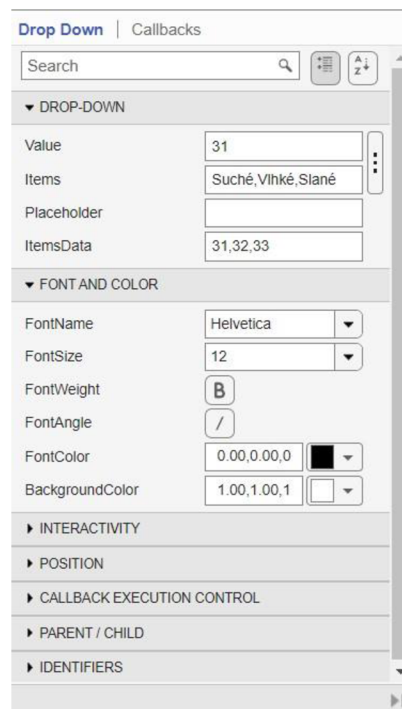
Drop Down | Callbacks

Search

▾ DROP-DOWN

Value 31

Items Suché,Vlhké,Slané

Placeholder

ItemsData 31,32,33

▾ FONT AND COLOR

FontName Helvetica

FontSize 12

FontWeight B

FontAngle /

FontColor 0.00,0.00,0

BackgroundColor 1.00,1.00,1

▸ INTERACTIVITY

▸ POSITION

▸ CALLBACK EXECUTION CONTROL

▸ PARENT / CHILD

▸ IDENTIFIERS